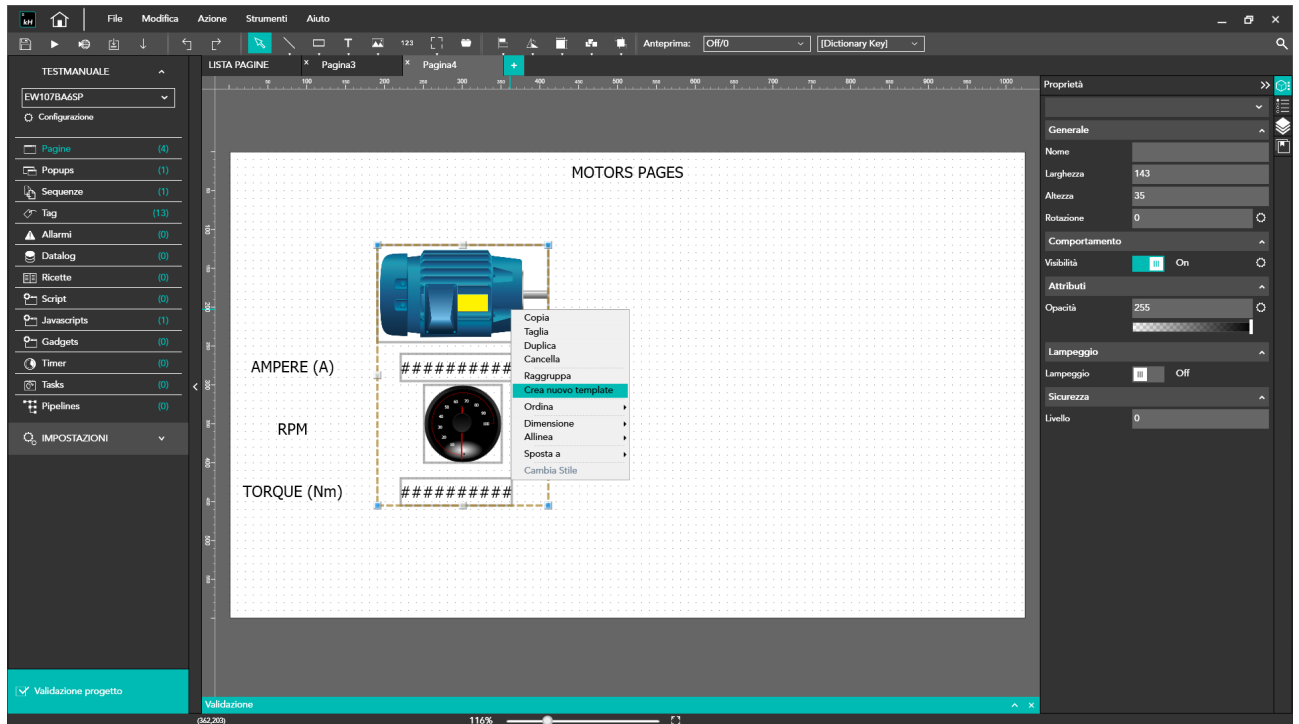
File Modifica Azione Strumenti Aiuto

123 Anteprima: Off/0 [Dictionary Key]

TESTMANUALE
EW107BA6SP
Configurazione

Pagine (4)
Popups (1)
Sequenze (1)
Tag (13)
Allarmi (0)
Datalog (0)
Ricette (0)
Script (0)
Javascripts (1)
Gadgets (0)
Timer (0)
Tasks (0)
Pipelines (0)

IMPOSTAZIONI

Validazione progetto

LISTA PAGINE Pagina3 Pagina4

100 200 300 400 500 600 700 800 900 1000

MOTORS PAGES

AMPERE (A)
##########

RPM

TORQUE (Nm)
##########

Copia
Taglia
Duplica
Cancella
Raggruppa
Crea nuovo template
Ordina
Dimensione
Allinea
Sposta a
Cambia Stile

Validazione

(362,203) 116%

Proprietà
Generale
Nome
Larghezza 143
Altezza 35
Rotazione 0
Comportamento
Visibilità On
Attributi
Opacità 255
Lampeggio
Lampeggio Off
Sicurezza
Livello 0